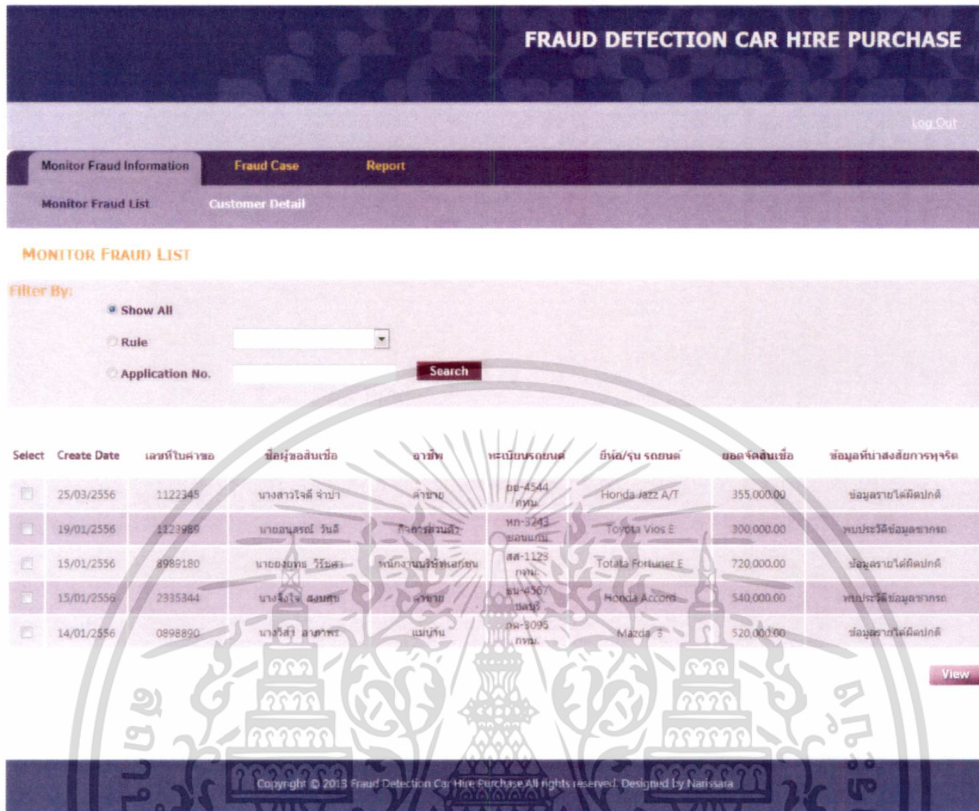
FRAUD DETECTION CAR HIRE PURCHASE

Log Out

Monitor Fraud Information | Fraud Case | Report

Monitor Fraud List | Customer Detail

MONITOR FRAUD LIST

Filter By:

Show All

Rule

Application No.

Search

| Select | Create Date | เลขที่ใบคำขอ | ชื่อผู้ขอสินเชื่อ | อาชีพ | ทะเบียนรถยนต์ | ยี่ห้อ/รุ่น รถยนต์ | ยอดจัดสินเชื่อ | ข้อมูลที่น่าสงสัยการทุจริต |
|---|---|---|---|---|---|---|---|---|
| | 25/03/2556 | 1122345 | นางสาวใจดี จำปา | ค้าขาย | ยย-4544 กทม. | Honda Jazz A/T | 355,000.00 | ข้อมูลรายได้ผิดปกติ |
| | 19/01/2556 | 1123988 | นายอนุสรณ์ วันดี | กิจการส่วนตัว | ษก-3243 ขอนแก่น | Toyota Vios E | 300,000.00 | พบประวัติข้อมูลฉ้อโกง |
| | 15/01/2556 | 8989180 | นายยงยุทธ วิรัชดา | พนักงานบริษัทเอกชน | สส-1123 กทม. | Totata Fortuner E | 720,000.00 | ข้อมูลรายได้ผิดปกติ |
| | 15/01/2556 | 2335344 | นางจิ้งใจ สงบสุข | ค้าขาย | ธน-4567 ชลบุรี | Honda Accord | 540,000.00 | พบประวัติข้อมูลฉ้อโกง |
| | 14/01/2556 | 0898890 | นางวิสา อาภากร | แม่บ้าน | กผ-3095 กทม. | Mazda 3 | 520,000.00 | ข้อมูลรายได้ผิดปกติ |

View

Copyright © 2013 Fraud Detection Car Hire Purchase All rights reserved. Designed by Natnisara